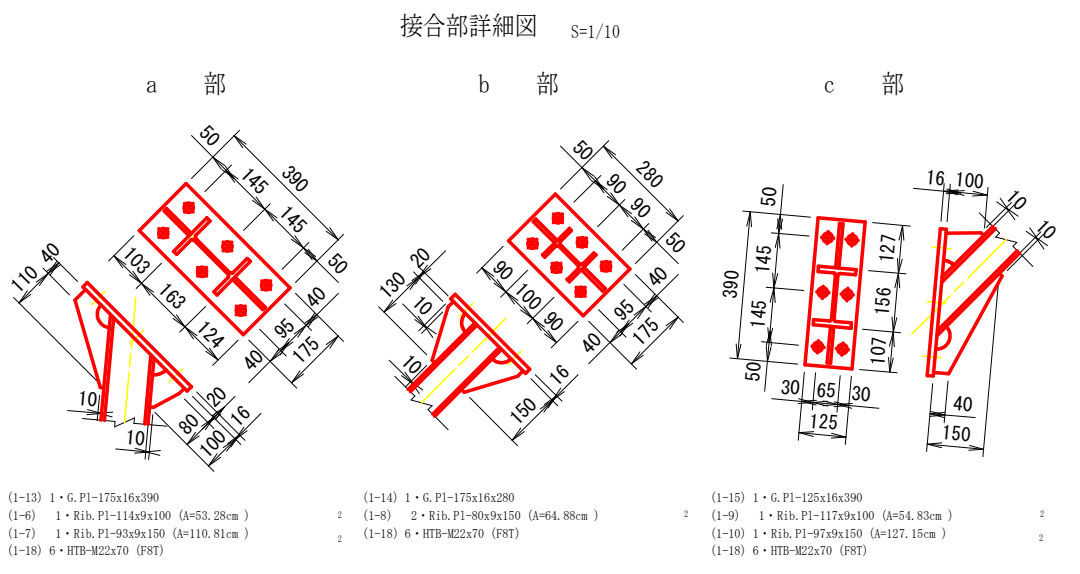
接合部詳細図 S=1/10

a 部

50
145
390
145
50
110
40
103
163
124
40
95
175
40
10
80
20
16
100
10

(1-13) 1・G.Pl-175x16x390
(1-6) 1・Rib.Pl-114x9x100 (A=53.28cm $^2$)
(1-7) 1・Rib.Pl-93x9x150 (A=110.81cm $^2$)
(1-18) 6・HTB-M22x70 (F8T)

b 部

50
280
90
90
50
130
20
10
90
100
90
40
95
175
40
10
16
150

(1-14) 1・G.Pl-175x16x280
(1-8) 2・Rib.Pl-80x9x150 (A=64.88cm $^2$)
(1-18) 6・HTB-M22x70 (F8T)

c 部

50
145
390
145
50
127
156
107
30
65
30
125
16
100
10
10
40
150

(1-15) 1・G.Pl-125x16x390
(1-9) 1・Rib.Pl-117x9x100 (A=54.83cm $^2$)
(1-10) 1・Rib.Pl-97x9x150 (A=127.15cm $^2$)
(1-18) 6・HTB-M22x70 (F8T)